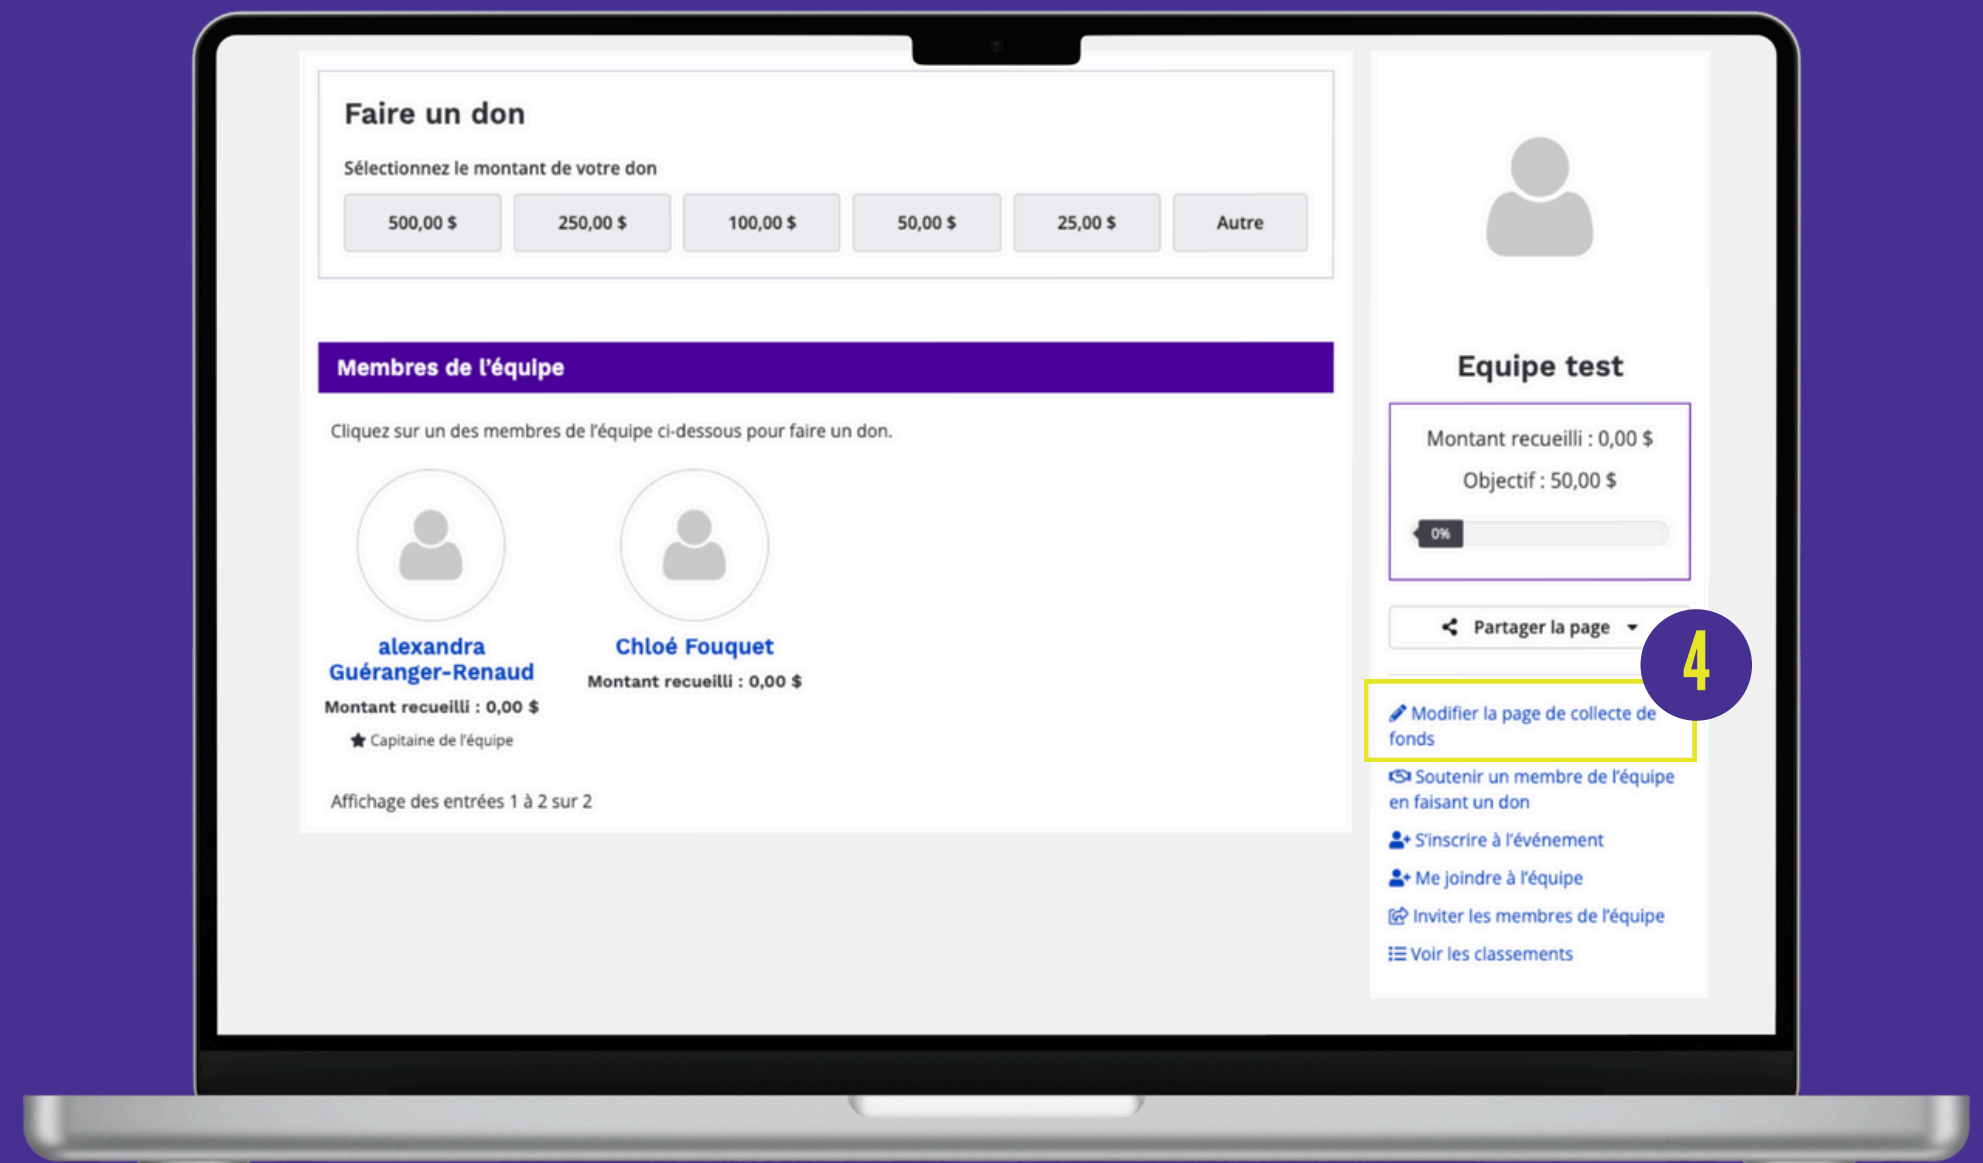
Faire un don

Sélectionnez le montant de votre don

500,00 $ | 250,00 $ | 100,00 $ | 50,00 $ | 25,00 $ | Autre

Membres de l'équipe

Cliquez sur un des membres de l'équipe ci-dessous pour faire un don.

alexandra Guéranger-Renaud
Montant recueilli : 0,00 $
Capitaine de l'équipe

Chloé Fouquet
Montant recueilli : 0,00 $

Affichage des entrées 1 à 2 sur 2

Equipe test

Montant recueilli : 0,00 $

Objectif : 50,00 $

0%

Partager la page

4

Modifier la page de collecte de fonds

Soutenir un membre de l'équipe en faisant un don

S'inscrire à l'événement

Me joindre à l'équipe

Inviter les membres de l'équipe

Voir les classements